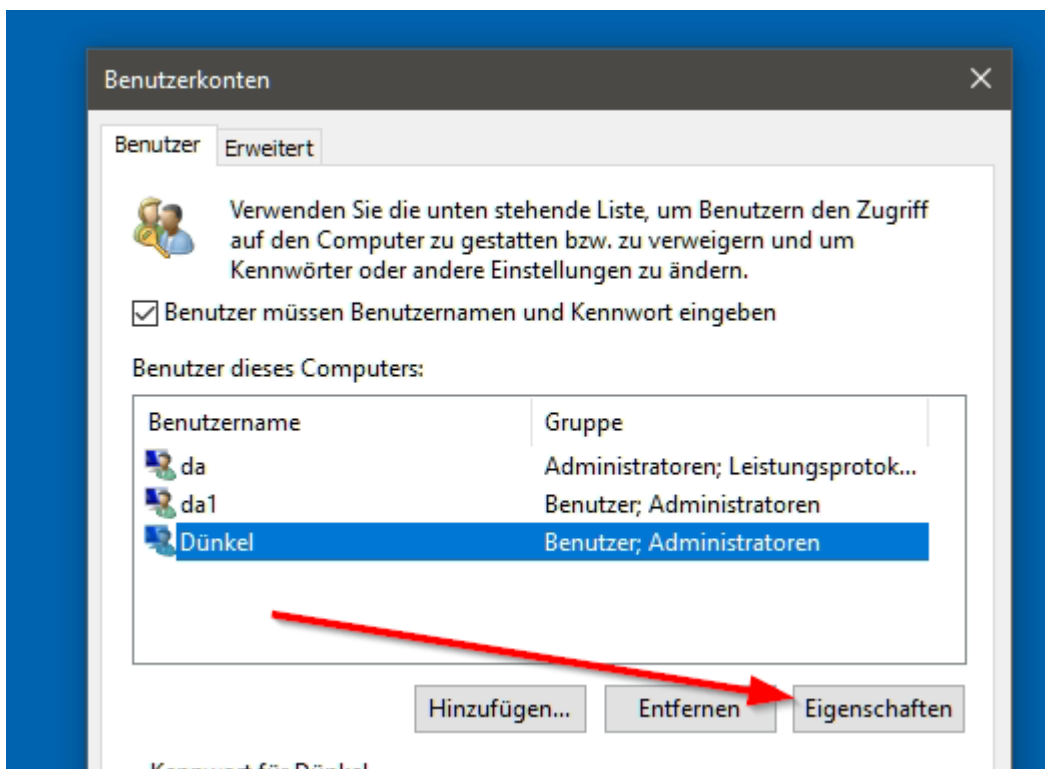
Benutzerkonten

Benutzer | Erweitert

Verwenden Sie die unten stehende Liste, um Benutzern den Zugriff auf den Computer zu gestatten bzw. zu verweigern und um Kennwörter oder andere Einstellungen zu ändern.

☑ Benutzer müssen Benutzernamen und Kennwort eingeben

Benutzer dieses Computers:

| Benutzername | Gruppe |
|---|---|
| da | Administratoren; Leistungsprotok... |
| da1 | Benutzer; Administratoren |
| Dünkel | Benutzer; Administratoren |

Hinzufügen... | Entfernen | Eigenschaften

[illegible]